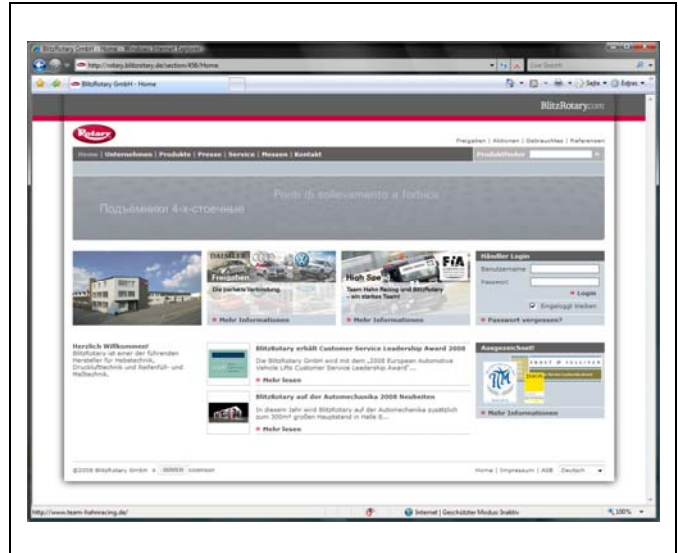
BlitzRotary GmbH - Home - Windows Internet Explorer
http://rotary.blitzrotary.de/section/456/Home
Live Search
BlitzRotary GmbH - Home
Seite
Extras
BlitzRotary.com
Rotary
Freigaben | Aktionen | Gebrauchtes | Referenzen
Home | Unternehmen | Produkte | Presse | Service | Messen | Kontakt
Produktfinder
Ponti di sollevamento a 4colonne
Подъемники 4-х-стоечные
DAIMLER
Freigaben
Die perfekte Verbindung.
» Mehr Informationen
High Spe
FIA
Team Hahn Racing und BlitzRotary – ein starkes Team!
» Mehr Informationen
Händler Login
Benutzername
Passwort
» Login
Eingeloggt bleiben
» Passwort vergessen?
Herzlich Willkommen!
BlitzRotary ist einer der führenden Hersteller für Hebetechnik, Drucklufttechnik und Reifenfüll- und Meßtechnik.
BlitzRotary erhält Customer Service Leadership Award 2008
Die BlitzRotary GmbH wird mit dem „2008 European Automotive Vehicle Lifts Customer Service Leadership Award"...
» Mehr lesen
BlitzRotary auf der Automechanika 2008 Neuheiten
In diesem Jahr wird BlitzRotary auf der Automechanika zusätzlich zum 300m² großen Hauptstand in Halle 8...
» Mehr lesen
Ausgezeichnet!
FROST & SULLIVAN
» Mehr Informationen
©2008 BlitzRotary GmbH
Home | Impressum | AGB
Deutsch
http://www.team-hahnracing.de/
Internet | Geschützter Modus: Inaktiv
100%